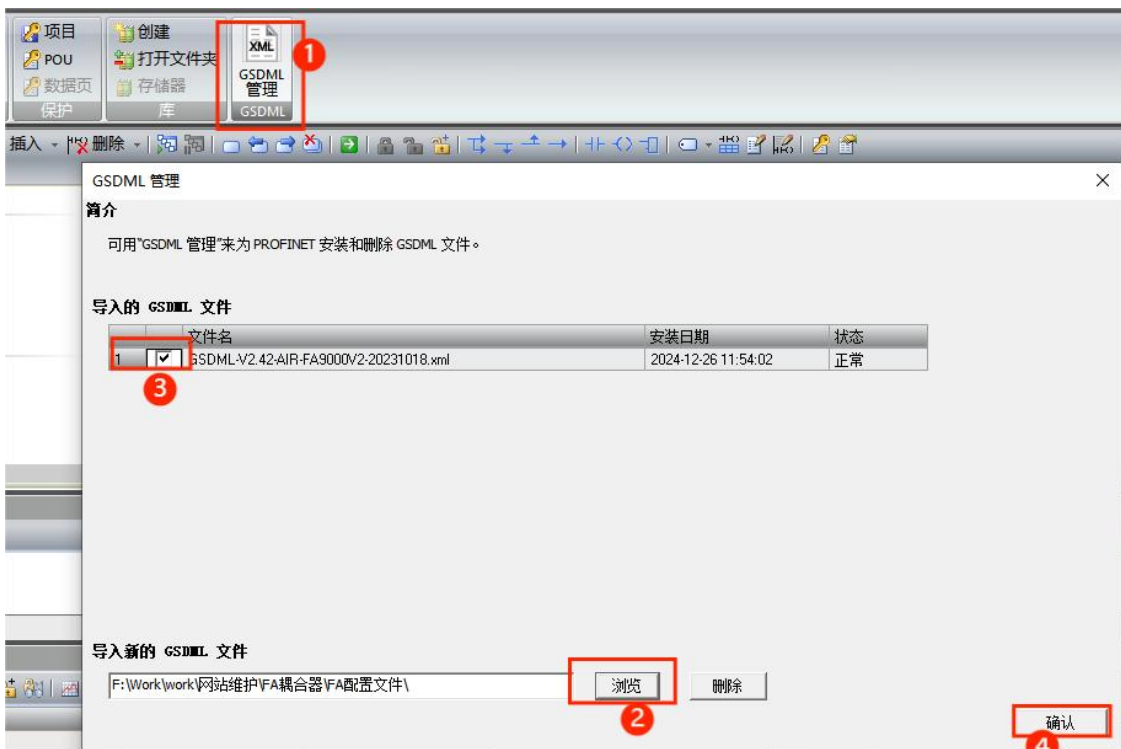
项目
POU
数据页
保护
创建
打开文件夹
存储器
库
XML
GSDML
管理
GSDML
1

插入 删除

GSDML 管理

简介

可用"GSDML 管理"来为 PROFINET 安装和删除 GSDML 文件。

导入的 GSDML 文件

| | | 文件名 | 安装日期 | 状态 |
|---|---|---|---|---|
| 1 | ✔ | GSDML-V2.42-AIR-FA9000V2-20231018.xml | 2024-12-26 11:54:02 | 正常 |

3

导入新的 GSDML 文件

F:\Work\work\网站维护\FA耦合器\FA配置文件\

浏览

删除

2

确认

4